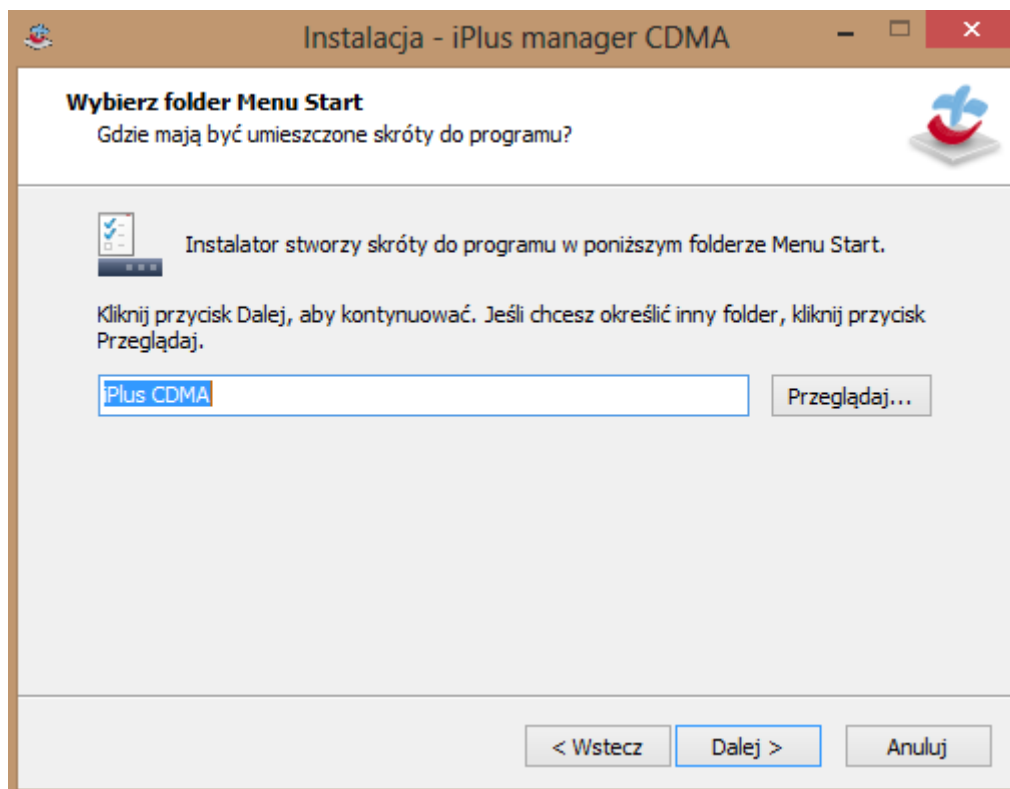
Instalacja - iPlus manager CDMA

Wybierz folder Menu Start
Gdzie mają być umieszczone skróty do programu?

Instalator stworzy skróty do programu w poniższym folderze Menu Start.

Kliknij przycisk Dalej, aby kontynuować. Jeśli chcesz określić inny folder, kliknij przycisk Przeglądaj.

iPlus CDMA

Przeglądaj...

< Wstecz

Dalej >

Anuluj